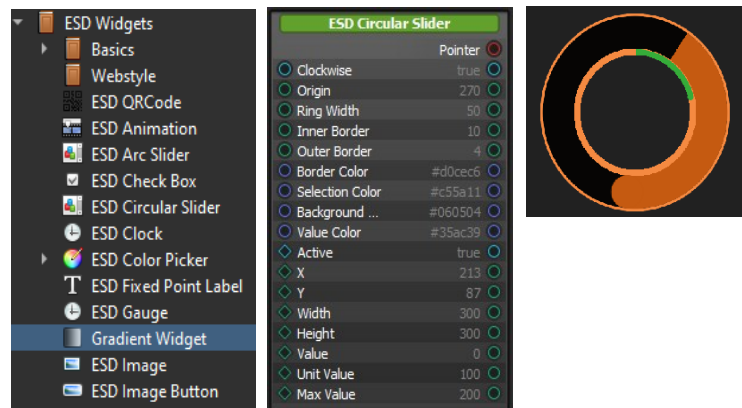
ESD Widgets
Basics
Webstyle
ESD QRCode
ESD Animation
ESD Arc Slider
ESD Check Box
ESD Circular Slider
ESD Clock
ESD Color Picker
ESD Fixed Point Label
ESD Gauge
Gradient Widget
ESD Image
ESD Image Button

ESD Circular Slider

| | |
|---|---|
| Pointer | |
| Clockwise | true |
| Origin | 270 |
| Ring Width | 50 |
| Inner Border | 10 |
| Outer Border | 4 |
| Border Color | #d0cec6 |
| Selection Color | #c55a11 |
| Background ... | #060504 |
| Value Color | #35ac39 |
| Active | true |
| X | 213 |
| Y | 87 |
| Width | 300 |
| Height | 300 |
| Value | 0 |
| Unit Value | 100 |
| Max Value | 200 |